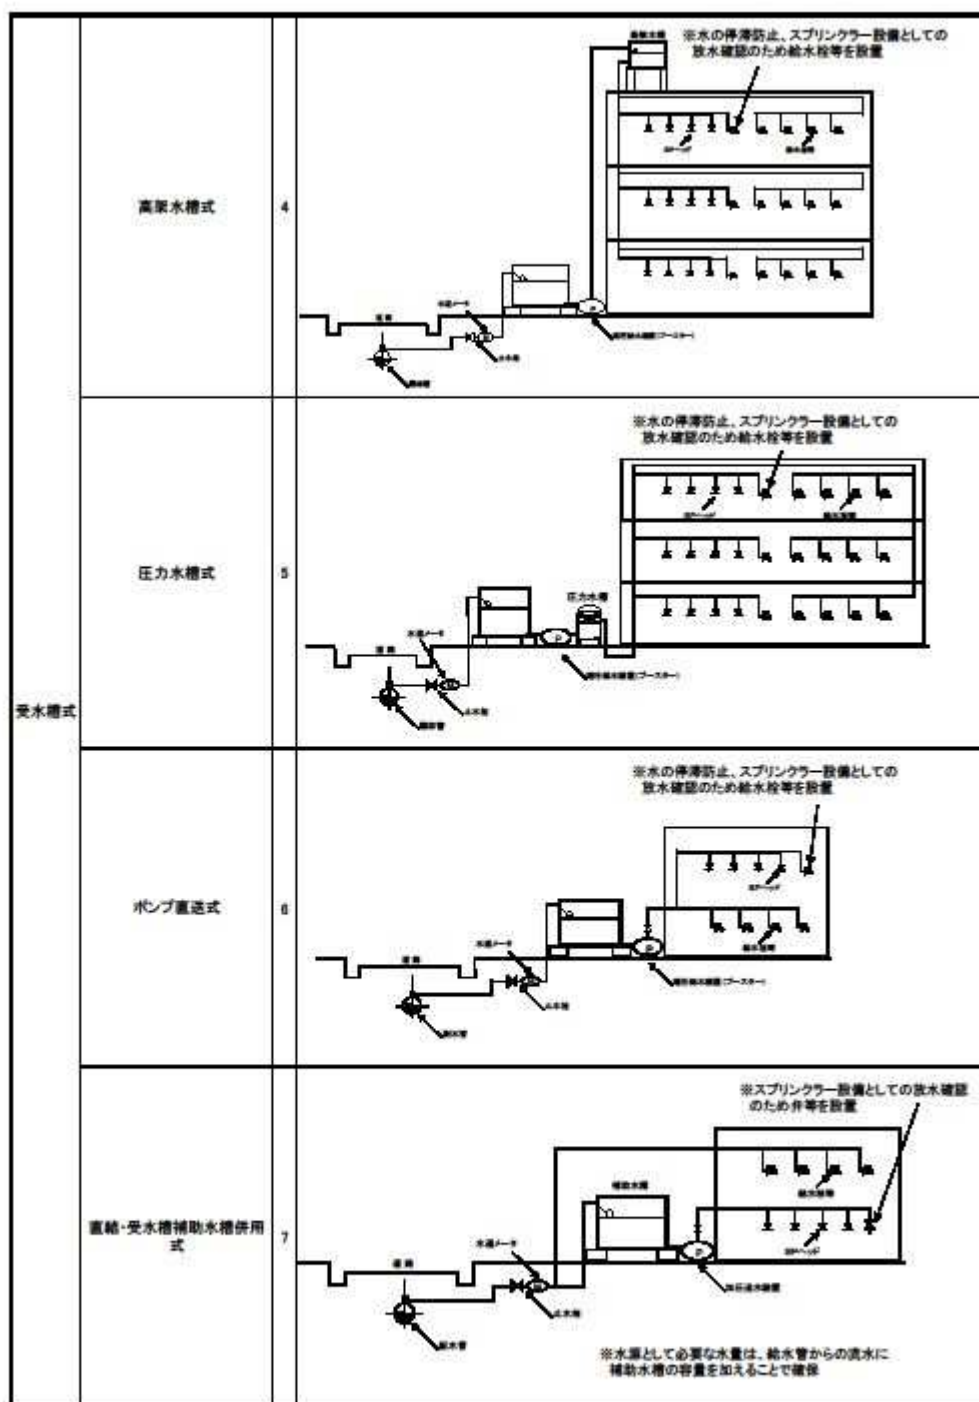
| 受水槽式 | 高架水槽式 | 4 | ※水の停滞防止、スプリンクラー設備としての放水確認のため給水栓等を設置 高架水槽 SPヘッド 給水器具 水道メータ 道路 止水栓 配水管 加圧給水設備(ブースター) |
|---|---|---|---|
| | 圧力水槽式 | 5 | ※水の停滞防止、スプリンクラー設備としての放水確認のため給水栓等を設置 SPヘッド 給水器具 圧力水槽 水道メータ 道路 止水栓 配水管 加圧給水設備(ブースター) |
| | ポンプ直送式 | 6 | ※水の停滞防止、スプリンクラー設備としての放水確認のため給水栓等を設置 SPヘッド 給水器具 水道メータ 道路 止水栓 配水管 加圧給水設備(ブースター) |
| | 直結・受水槽補助水槽併用式 | 7 | ※スプリンクラー設備としての放水確認のため弁等を設置 給水器具 補助水槽 SPヘッド 水道メータ 道路 止水栓 配水管 加圧送水装置 ※水源として必要な水量は、給水管からの流水に補助水槽の容量を加えることで確保 |